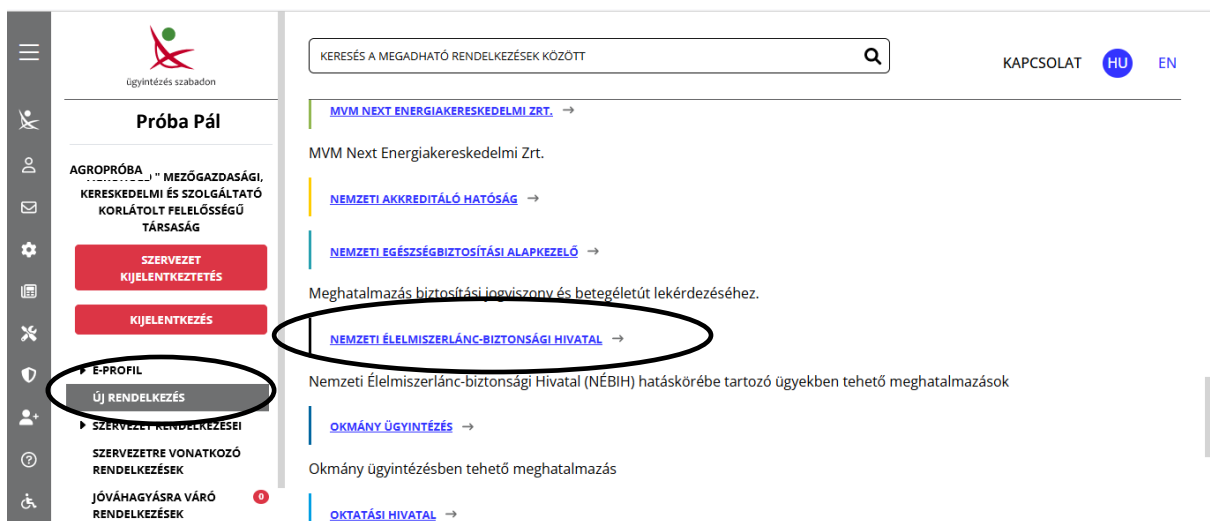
ügyintézés szabadon

Próba Pál

AGROPRÓBA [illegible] " MEZŐGAZDASÁGI, KERESKEDELMI ÉS SZOLGÁLTATÓ KORLÁTOLT FELELŐSSÉGŰ TÁRSASÁG

SZERVEZET KIJELENTKEZTETÉS

KIJELENTKEZÉS

E-PROFIL

ÚJ RENDELKEZÉS

SZERVEZET RENDELKEZÉSEI

SZERVEZETRE VONATKOZÓ RENDELKEZÉSEK

JÓVÁHAGYÁSRA VÁRÓ RENDELKEZÉSEK 0

KERESÉS A MEGADHATÓ RENDELKEZÉSEK KÖZÖTT

KAPCSOLAT HU EN

MVM NEXT ENERGIAKERESKEDELMI ZRT. →

MVM Next Energiakereskedelmi Zrt.

NEMZETI AKKREDITÁLÓ HATÓSÁG →

NEMZETI EGÉSZSÉGBIZTOSÍTÁSI ALAPKEZELŐ →

Meghatalmazás biztosítási jogviszony és betegéletút lekérdezéséhez.

NEMZETI ÉLELMISZERLÁNC-BIZTONSÁGI HIVATAL →

Nemzeti Élelmiszerlánc-biztonsági Hivatal (NÉBIH) hatáskörébe tartozó ügyekben tehető meghatalmazások

OKMÁNY ÜGYINTÉZÉS →

Okmány ügyintézésben tehető meghatalmazás

OKTATÁSI HIVATAL →